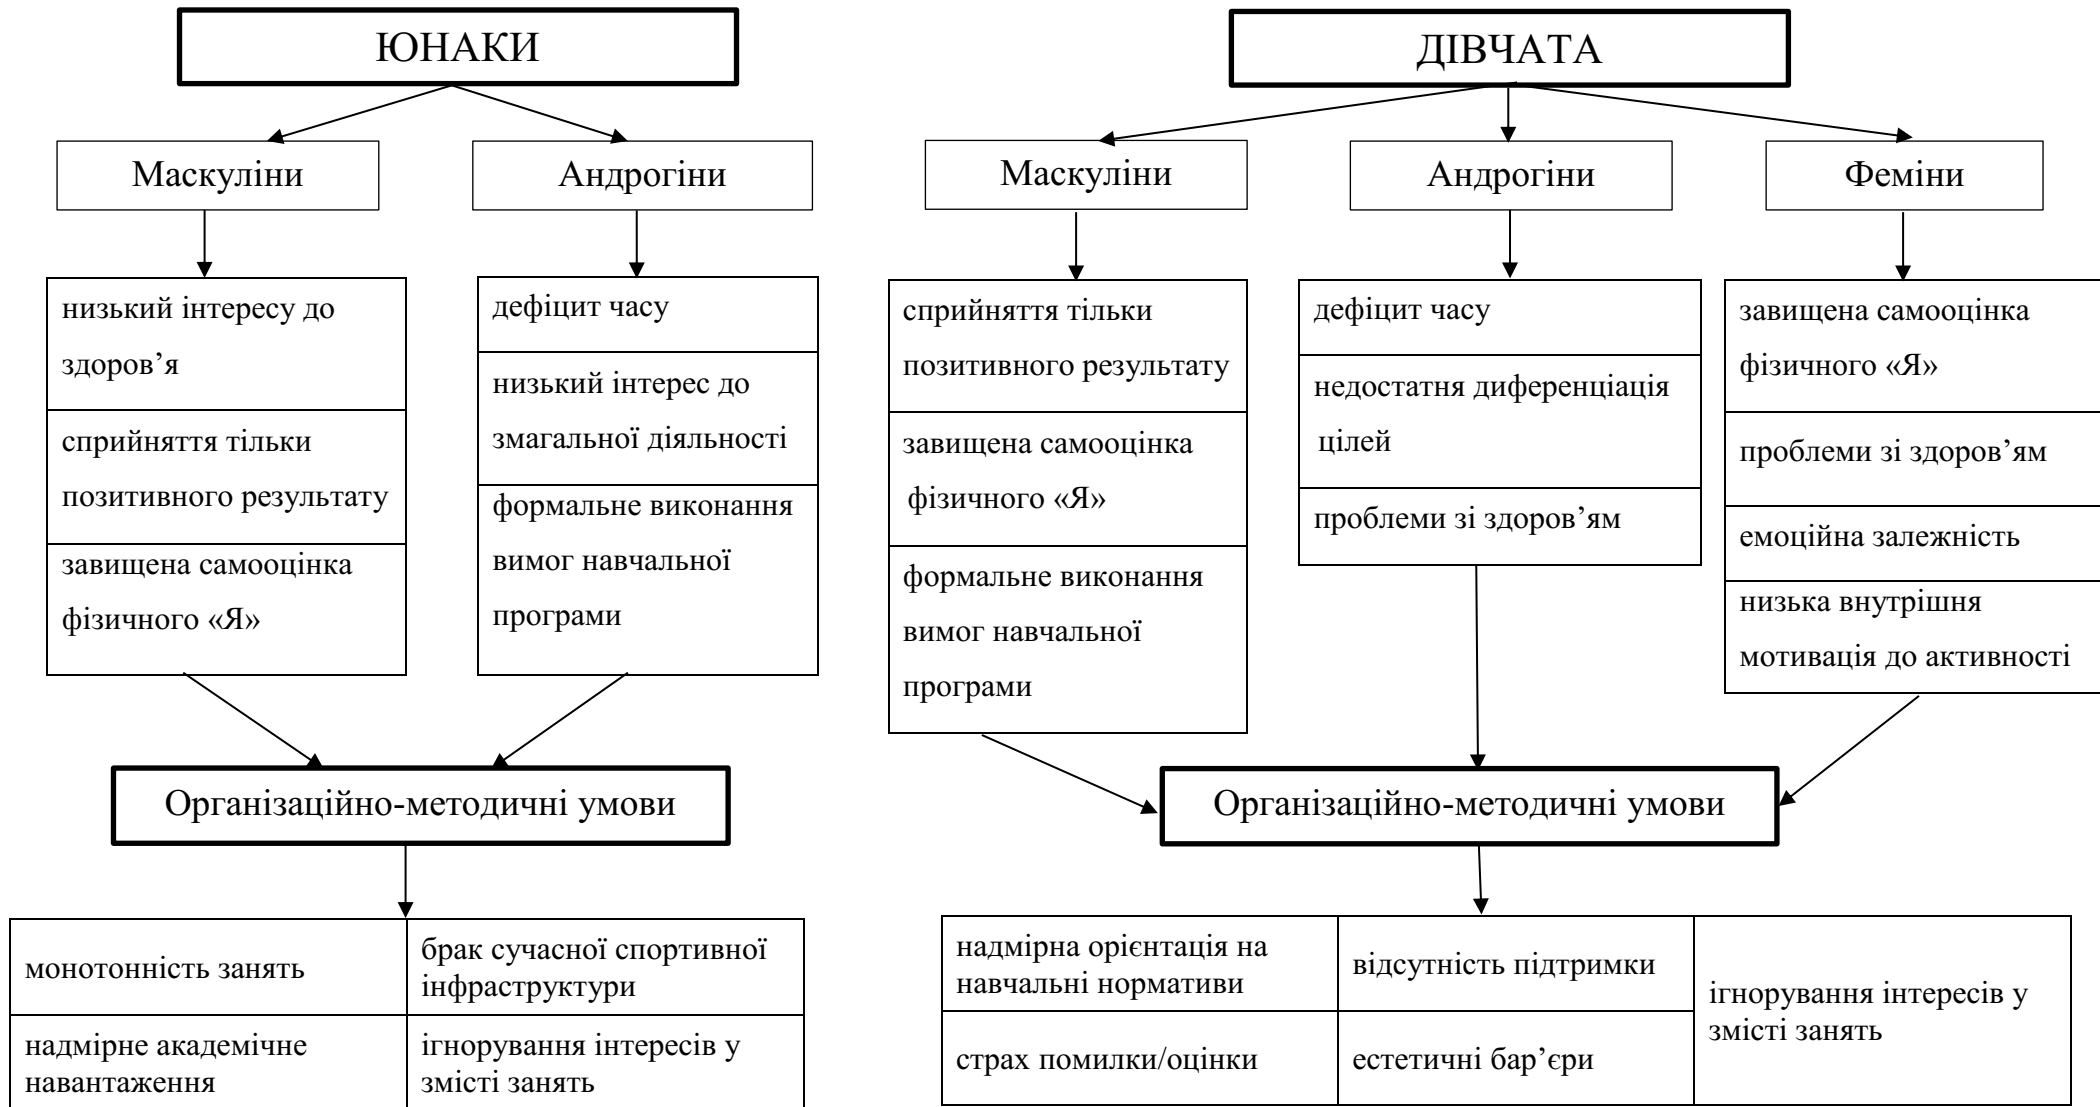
ЮНАКИ

Маскуліни

Андрогіни

низький інтересу до здоров’я

сприйняття тільки позитивного результату

завищена самооцінка фізичного «Я»

дефіцит часу

низький інтерес до змагальної діяльності

формальне виконання вимог навчальної програми

Організаційно-методичні умови

| монотонність занять | брак сучасної спортивної інфраструктури |
|---|---|
| надмірне академічне навантаження | ігнорування інтересів у змісті занять |

ДІВЧАТА

Маскуліни

Андрогіни

Феміни

сприйняття тільки позитивного результату

завищена самооцінка фізичного «Я»

формальне виконання вимог навчальної програми

дефіцит часу

недостатня диференціація цілей

проблеми зі здоров’ям

завищена самооцінка фізичного «Я»

проблеми зі здоров’ям

емоційна залежність

низька внутрішня мотивація до активності

Організаційно-методичні умови

| надмірна орієнтація на навчальні нормативи | відсутність підтримки | ігнорування інтересів у змісті занять |
|---|---|---|
| страх помилки/оцінки | естетичні бар’єри | |